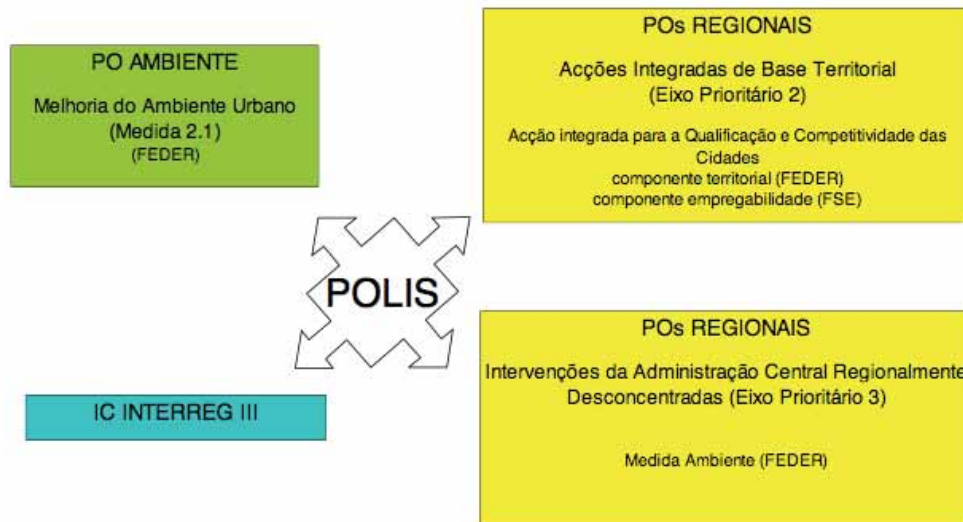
PO AMBIENTE

Melhoria do Ambiente Urbano (Medida 2.1) (FEDER)

POs REGIONAIS

Acções Integradas de Base Territorial (Eixo Prioritário 2)

Acção integrada para a Qualificação e Competitividade das Cidades
componente territorial (FEDER)
componente empregabilidade (FSE)

POLIS

IC INTERREG III

POs REGIONAIS

Intervenções da Administração Central Regionalmente Desconcentradas (Eixo Prioritário 3)

Medida Ambiente (FEDER)